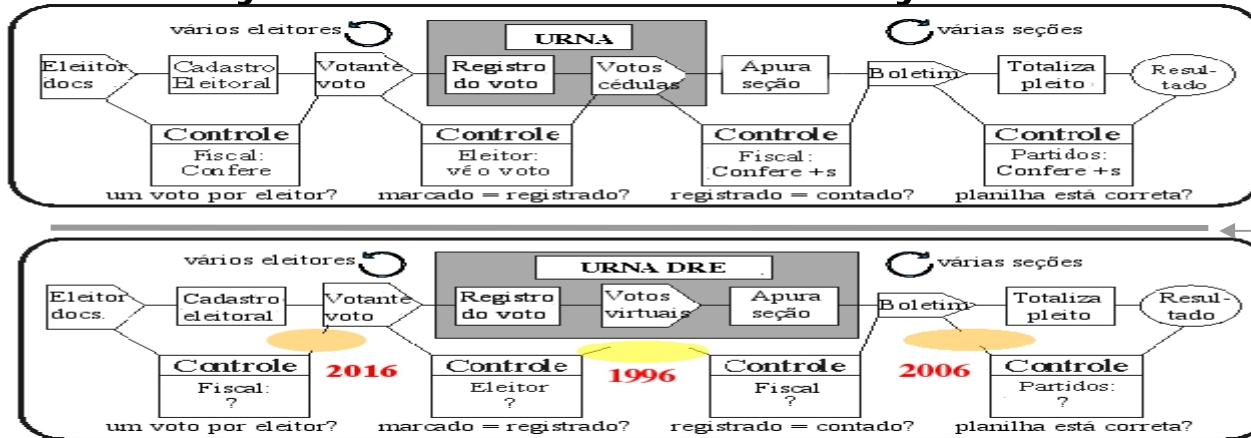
vários eleitores

URNA

várias seções

Eleitor docs

Cadastro Eleitoral

Votante voto

Registro do voto

Votos cédulas

Apura seção

Boletim

Totaliza pleito

Resultado

Controle
Fiscal: Confere
um voto por eleitor?

Controle
Eleitor: vê o voto
marcado = registrado?

Controle
Fiscal: Confere +s
registrado = contado?

Controle
Partidos: Confere +s
planilha está correta?

vários eleitores

URNA DRE

várias seções

Eleitor docs.

Cadastro eleitoral

Votante voto

Registro do voto

Votos virtuais

Apura seção

Boletim

Totaliza pleito

Resultado

Controle
Fiscal: ?
um voto por eleitor?

2016

Controle
Eleitor ?
marcado = registrado?

1996

Controle
Fiscal ?
registrado = contado?

2006

Controle
Partidos: ?
planilha está correta?